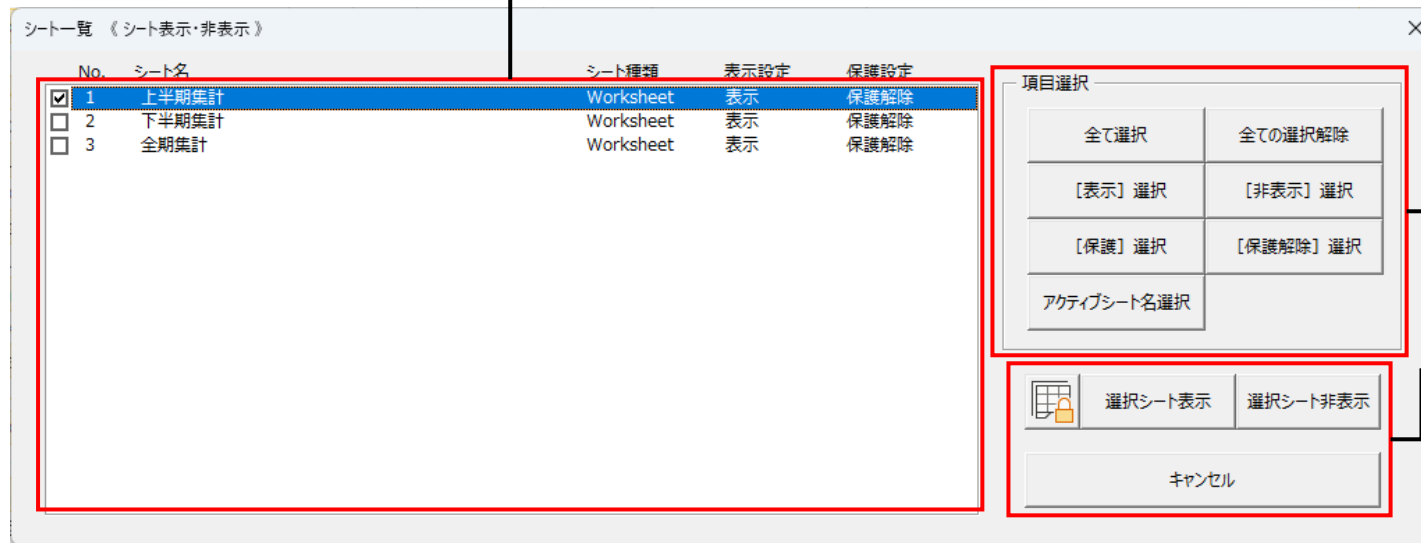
シート一覧 《 シート表示・非表示 》

×

| | No. | シート名 | シート種類 | 表示設定 | 保護設定 |
|---|---|---|---|---|---|
| ☑ | 1 | 上半期集計 | Worksheet | 表示 | 保護解除 |
| ☐ | 2 | 下半期集計 | Worksheet | 表示 | 保護解除 |
| ☐ | 3 | 全期集計 | Worksheet | 表示 | 保護解除 |

項目選択

全て選択

全ての選択解除

［表示］選択

［非表示］選択

［保護］選択

［保護解除］選択

アクティブシート名選択

選択シート表示

選択シート非表示

キャンセル